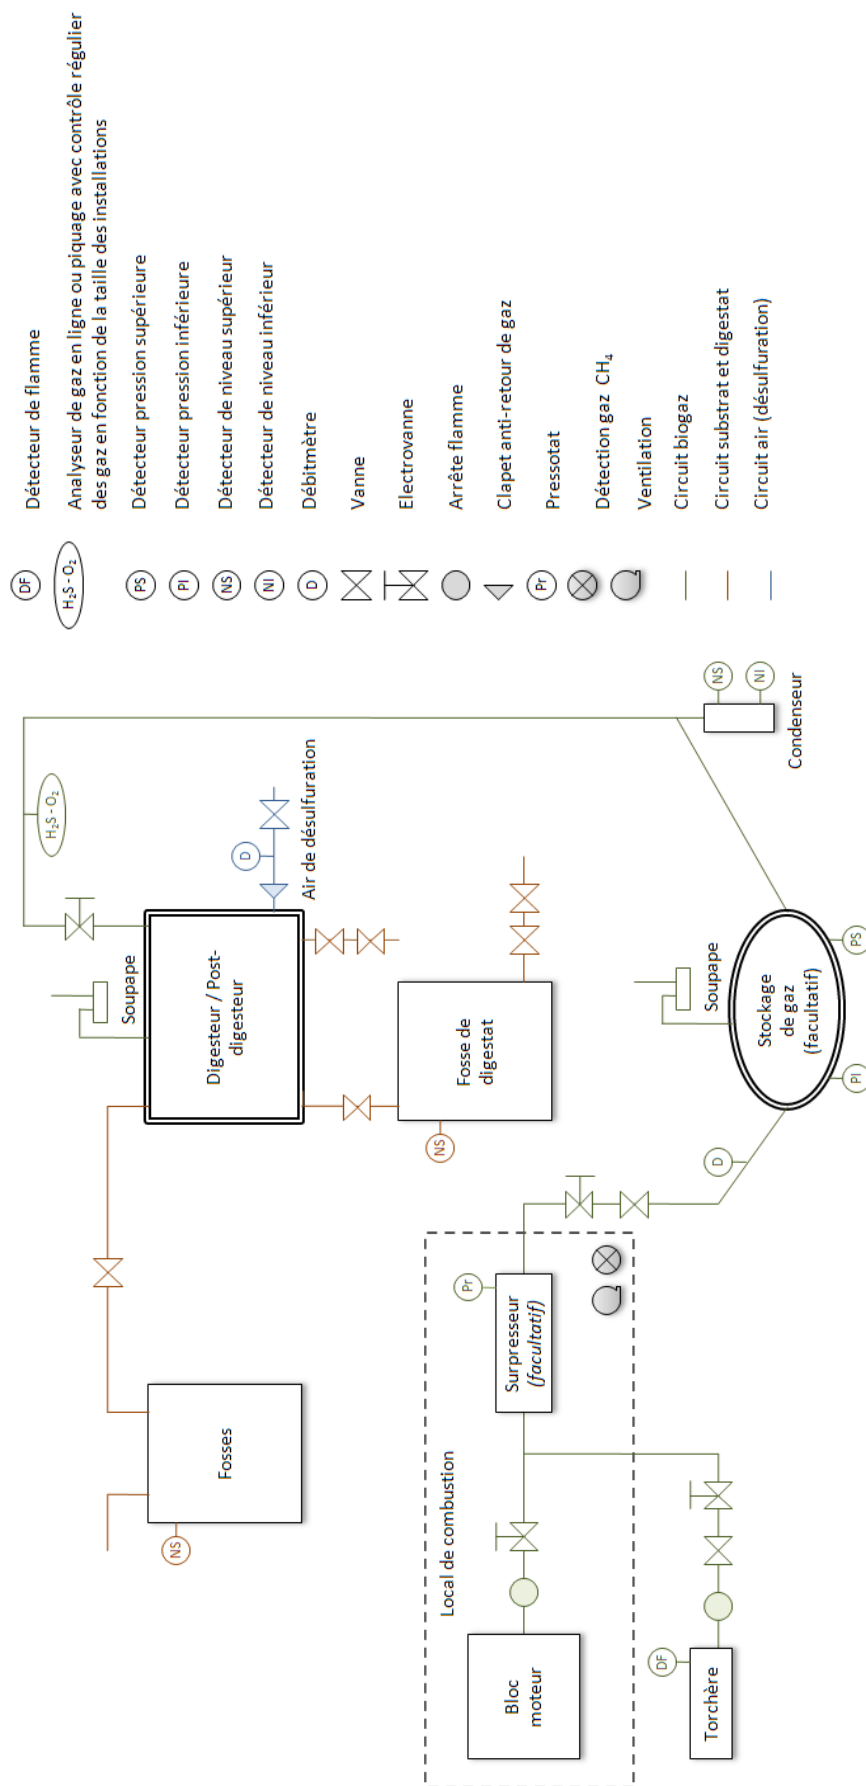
DF Détecteur de flamme

$H_2S-O_2$ Analyseur de gaz en ligne ou piquage avec contrôle régulier des gaz en fonction de la taille des installations

PS Détecteur pression supérieure

PI Détecteur pression inférieure

NS Détecteur de niveau supérieur

NI Détecteur de niveau inférieur

D Débitmètre

Vanne

Electrovanne

Arrête flamme

Clapet anti-retour de gaz

Pr Pressotat

Détection gaz $CH_4$

Ventilation

Circuit biogaz

Circuit substrat et digestat

Circuit air (désulfuration)

$H_2S-O_2$

NS

NI

Condenseur

D

Air de désulfuration

Soupape

Digesteur / Post-digesteur

Fosse de digestat

NS

Soupape

Stockage de gaz (facultatif)

PS

PI

D

Pr

Surpresseur (facultatif)

Fosses

NS

Local de combustion

Bloc moteur

DF

Torchère